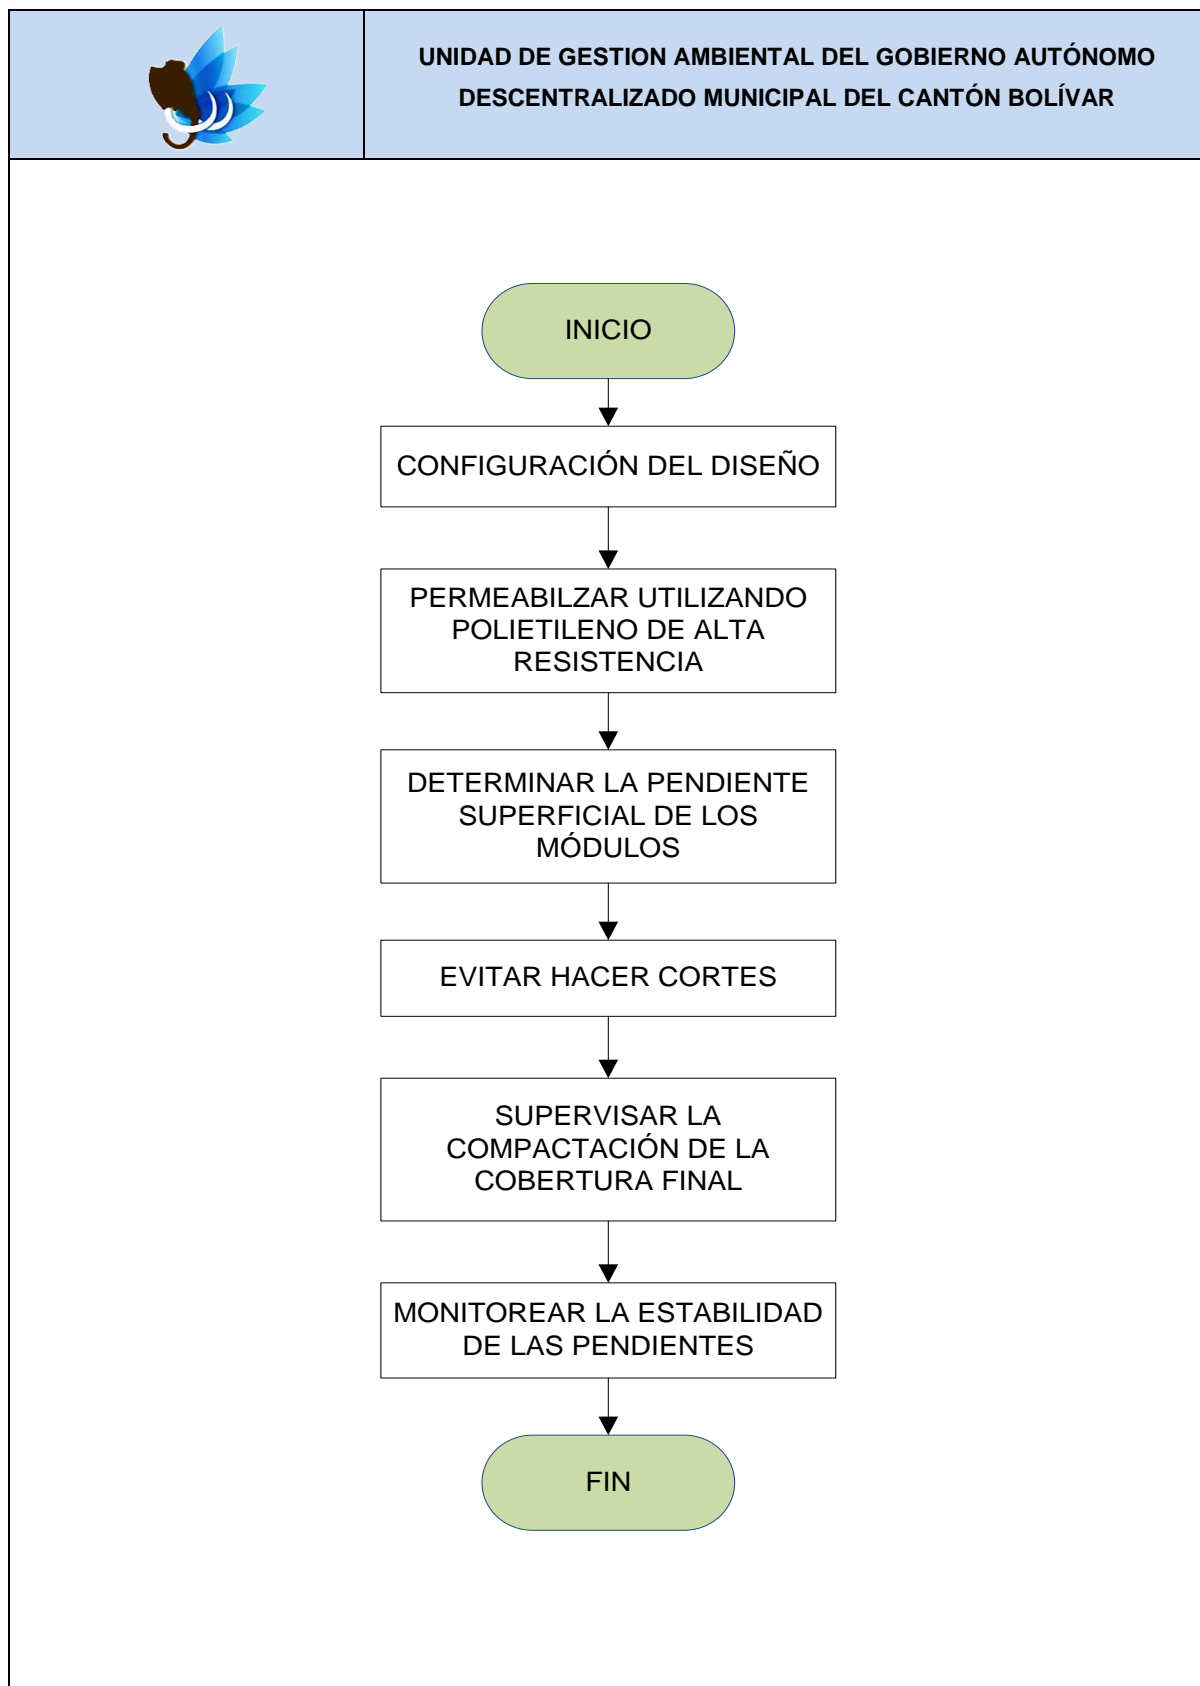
UNIDAD DE GESTION AMBIENTAL DEL GOBIERNO AUTÓNOMO DESCENTRALIZADO MUNICIPAL DEL CANTÓN BOLÍVAR

INICIO

CONFIGURACIÓN DEL DISEÑO

PERMEABILZAR UTILIZANDO POLIETILENO DE ALTA RESISTENCIA

DETERMINAR LA PENDIENTE SUPERFICIAL DE LOS MÓDULOS

EVITAR HACER CORTES

SUPERVISAR LA COMPACTACIÓN DE LA COBERTURA FINAL

MONITOREAR LA ESTABILIDAD DE LAS PENDIENTES

FIN